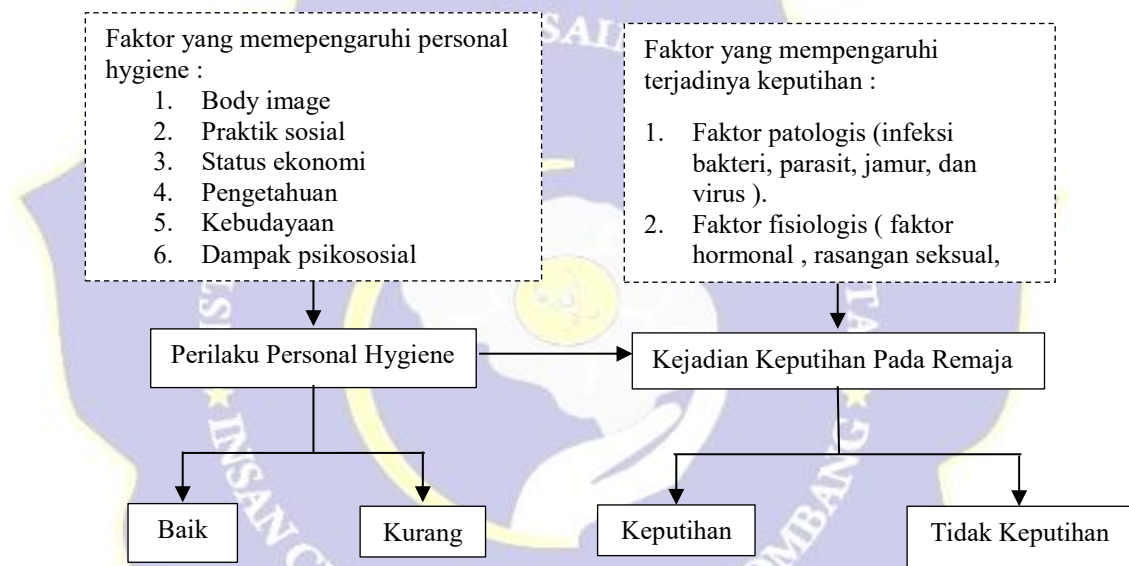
SAI

Faktor yang memepengaruhi personal hygiene :
1. Body image
2. Praktik sosial
3. Status ekonomi
4. Pengetahuan
5. Kebudayaan
6. Dampak psikososial

Faktor yang mempengaruhi terjadinya keputihan :

1. Faktor patologis (infeksi bakteri, parasit, jamur, dan virus ).
2. Faktor fisiologis ( faktor hormonal , rasangan seksual,

Perilaku Personal Hygiene

Kejadian Keputihan Pada Remaja

Baik

Kurang

Keputihan

Tidak Keputihan